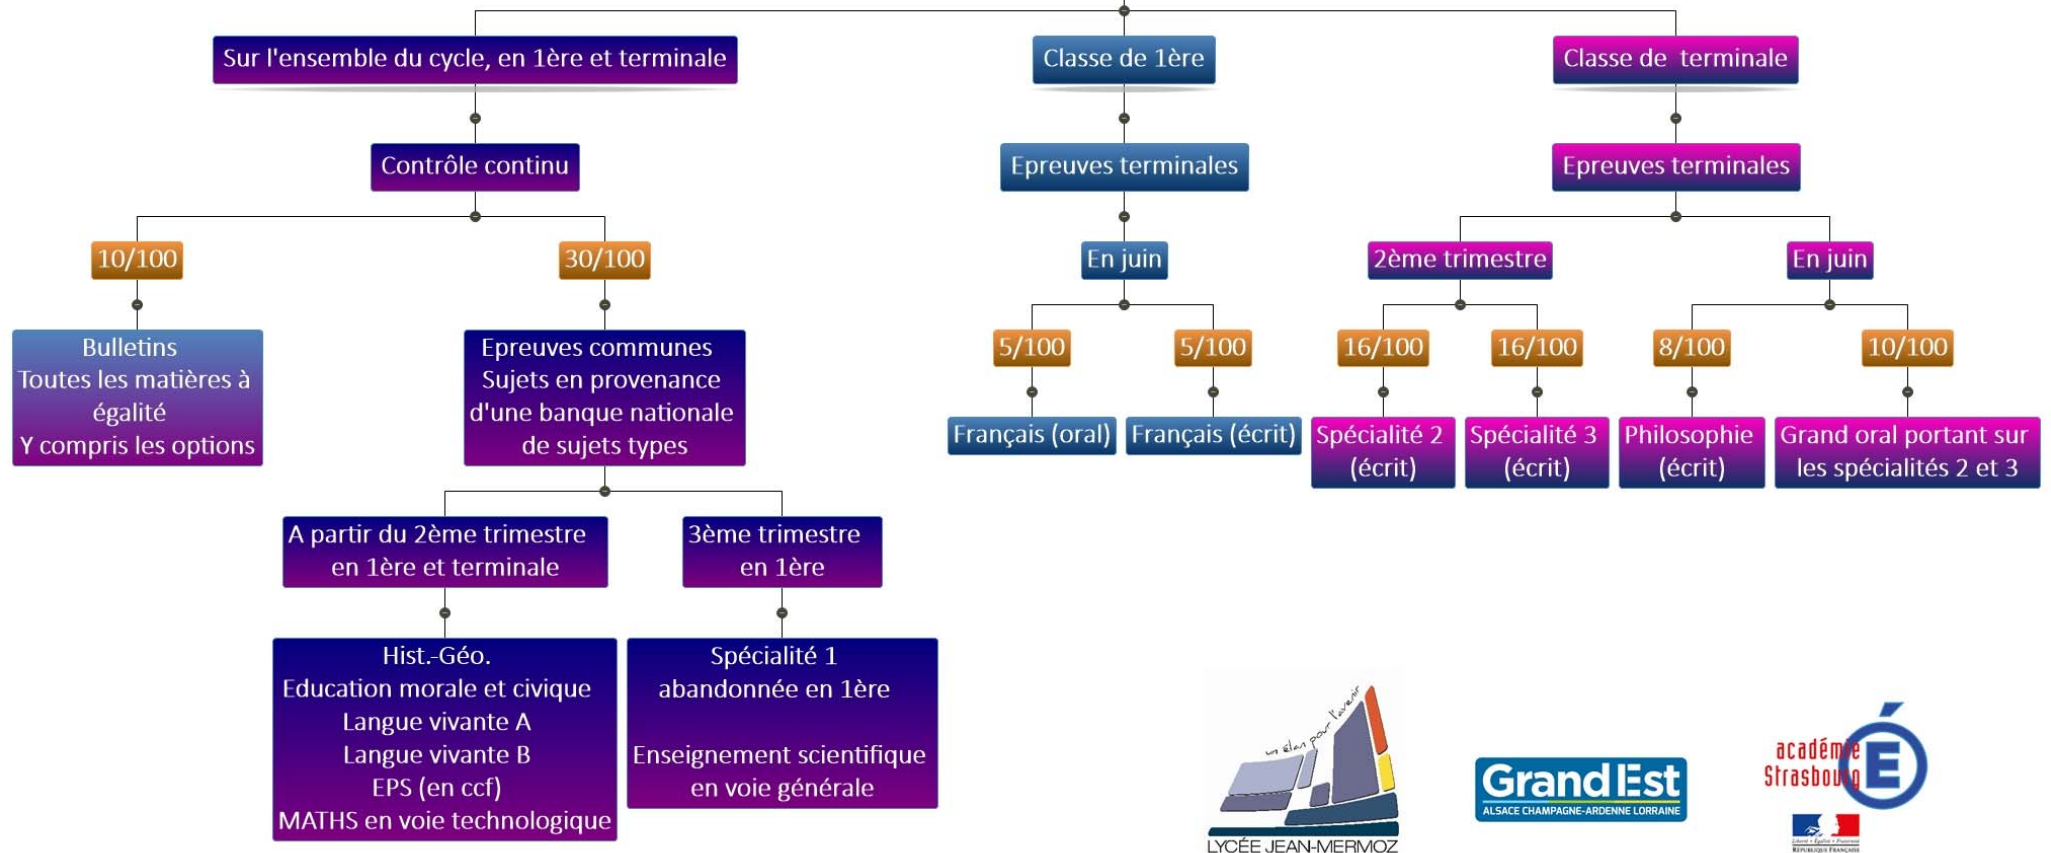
Sur l'ensemble du cycle, en 1ère et terminale

Contrôle continu

10/100

Bulletins
Toutes les matières à égalité
Y compris les options

30/100

Epreuves communes
Sujets en provenance d'une banque nationale de sujets types

A partir du 2ème trimestre en 1ère et terminale

Hist.-Géo.
Education morale et civique
Langue vivante A
Langue vivante B
EPS (en ccf)
MATHS en voie technologique

3ème trimestre en 1ère

Spécialité 1 abandonnée en 1ère

Enseignement scientifique en voie générale

Classe de 1ère

Epreuves terminales

En juin

5/100

Français (oral)

5/100

Français (écrit)

Classe de terminale

Epreuves terminales

2ème trimestre

16/100

Spécialité 2 (écrit)

16/100

Spécialité 3 (écrit)

En juin

8/100

Philosophie (écrit)

10/100

Grand oral portant sur les spécialités 2 et 3

un élan pour l'avenir
LYCÉE JEAN-MERMOZ

GrandEst
ALSACE CHAMPAGNE-ARDENNE LORRAINE

académie Strasbourg
Liberté • Égalité • Fraternité
RÉPUBLIQUE FRANÇAISE